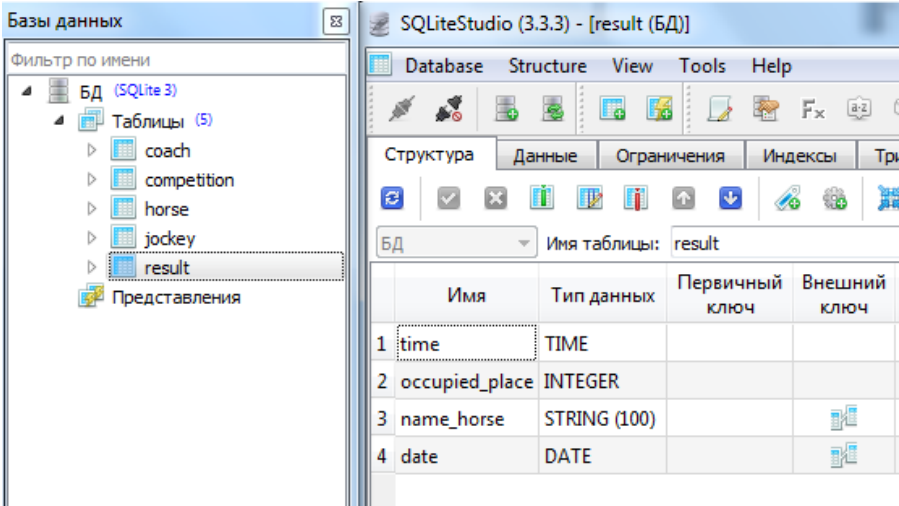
Базы данных

Фильтр по имени

БД (SQLite 3)
Таблицы (5)
coach
competition
horse
jockey
result
Представления

SQLiteStudio (3.3.3) - [result (БД)]

Database Structure View Tools Help

Структура Данные Ограничения Индексы Три

БД Имя таблицы: result

| | Имя | Тип данных | Первичный ключ | Внешний ключ |
|---|---|---|---|---|
| 1 | time | TIME | | |
| 2 | occupied_place | INTEGER | | |
| 3 | name_horse | STRING (100) | | |
| 4 | date | DATE | | |